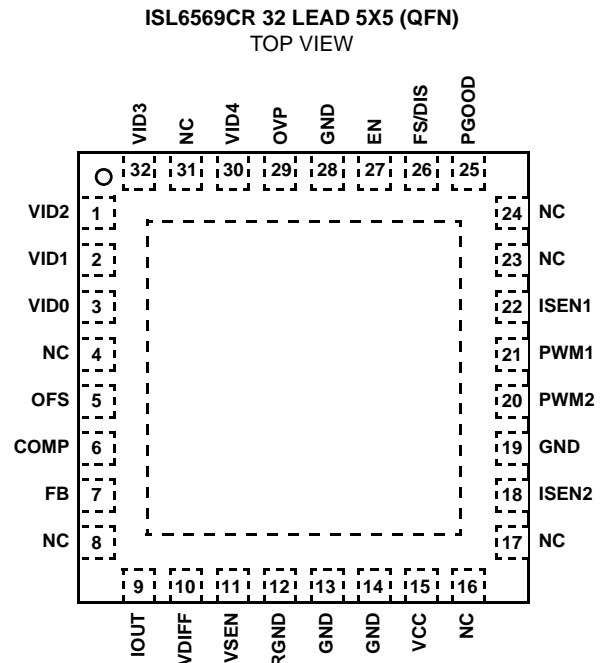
ISL6569CR 32 LEAD 5X5 (QFN)
TOP VIEW

VID3
NC
VID4
OVP
GND
EN
FS/DIS
PGOOD

32
31
30
29
28
27
26
25

VID2 1
VID1 2
VID0 3
NC 4
OFS 5
COMP 6
FB 7
NC 8

24 NC
23 NC
22 ISEN1
21 PWM1
20 PWM2
19 GND
18 ISEN2
17 NC

9
10
11
12
13
14
15
16

IOUT
VDIFF
VSEN
RGND
GND
GND
VCC
NC